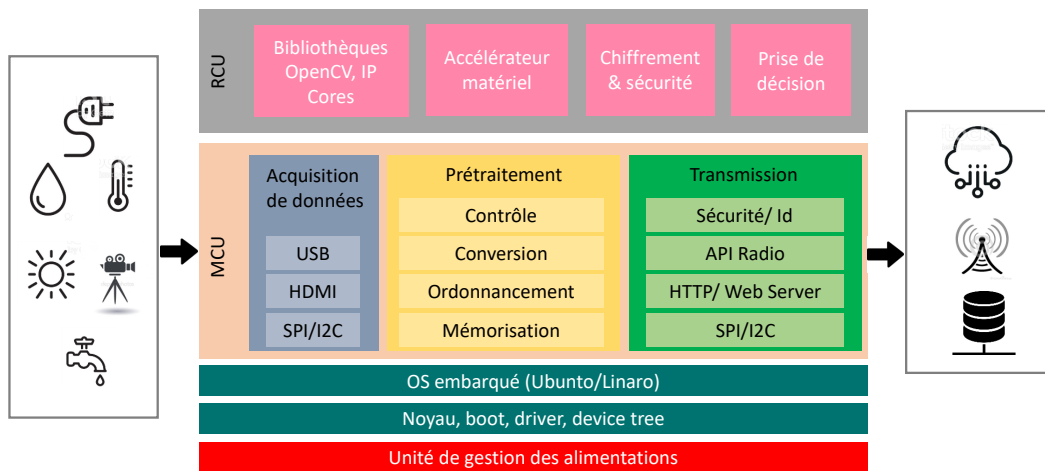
RCU

Bibliothèques OpenCV, IP Cores

Accélérateur matériel

Chiffrement & sécurité

Prise de décision

MCU

Acquisition de données

USB

HDMI

SPI/I2C

Prétraitement

Contrôle

Conversion

Ordonnancement

Mémorisation

Transmission

Sécurité/ Id

API Radio

HTTP/ Web Server

SPI/I2C

OS embarqué (Ubunto/Linaro)

Noyau, boot, driver, device tree

Unité de gestion des alimentations